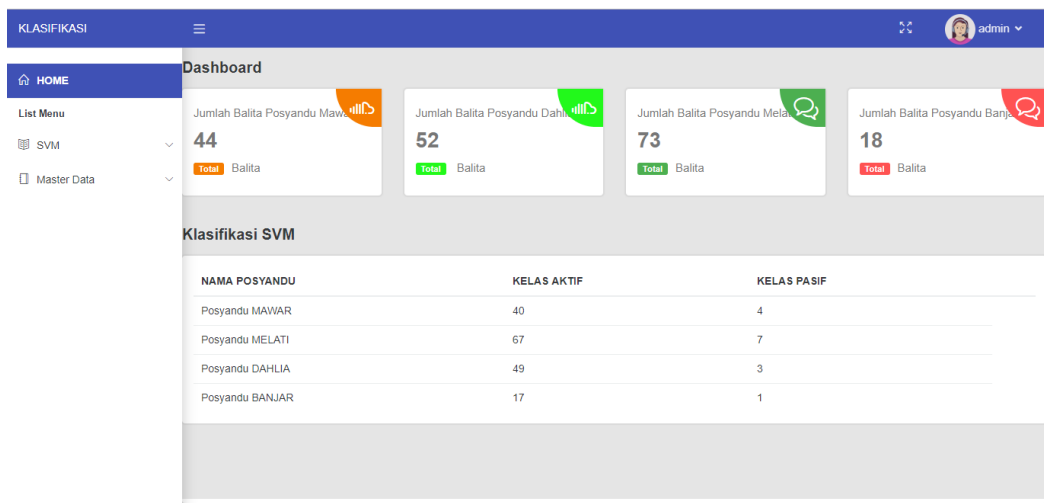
KLASIFIKASI

admin

HOME

List Menu

SVM

Master Data

Dashboard

Jumlah Balita Posyandu Maw
44
Total Balita

Jumlah Balita Posyandu Dahli
52
Total Balita

Jumlah Balita Posyandu Mela
73
Total Balita

Jumlah Balita Posyandu Banja
18
Total Balita

Klasifikasi SVM

| NAMA POSYANDU | KELAS AKTIF | KELAS PASIF |
|---|---|---|
| Posyandu MAWAR | 40 | 4 |
| Posyandu MELATI | 67 | 7 |
| Posyandu DAHLIA | 49 | 3 |
| Posyandu BANJAR | 17 | 1 |